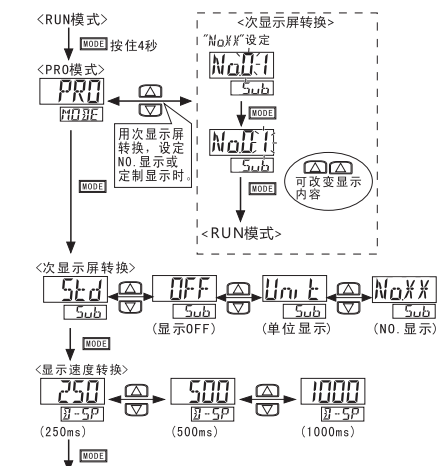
<RUN模式>

MODE 按住4秒

<PRO模式>

PRO

MODE

用次显示屏转换，设定NO.显示或定制显示时。

<次显示屏转换>

"NoXX"设定

No.01

Sub

No.01

Sub

MODE

可改变显示内容

<RUN模式>

MODE

<次显示屏转换>

Std

Sub

OFF

Sub

(显示OFF)

Unit

Sub

(单位显示)

NoXX

Sub

(NO.显示)

MODE

<显示速度转换>

250

d-SP

(250ms)

500

d-SP

(500ms)

1000

d-SP

(1000ms)

MODE